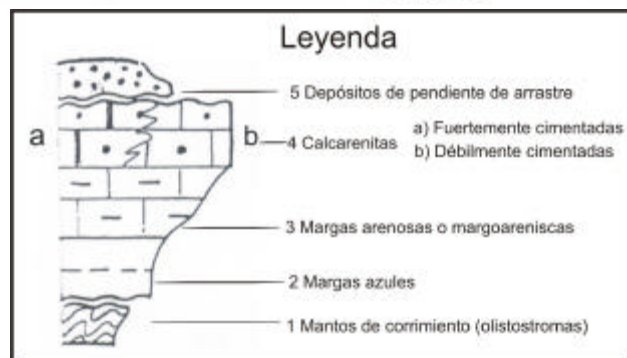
Leyenda

5 Depósitos de pendiente de arrastre

a

b—4 Calcarenitas

a) Fuertemente cimentadas
b) Débilmente cimentadas

3 Margas arenosas o margoareniscas

2 Margas azules

1 Mantos de corrimiento (olistostromas)